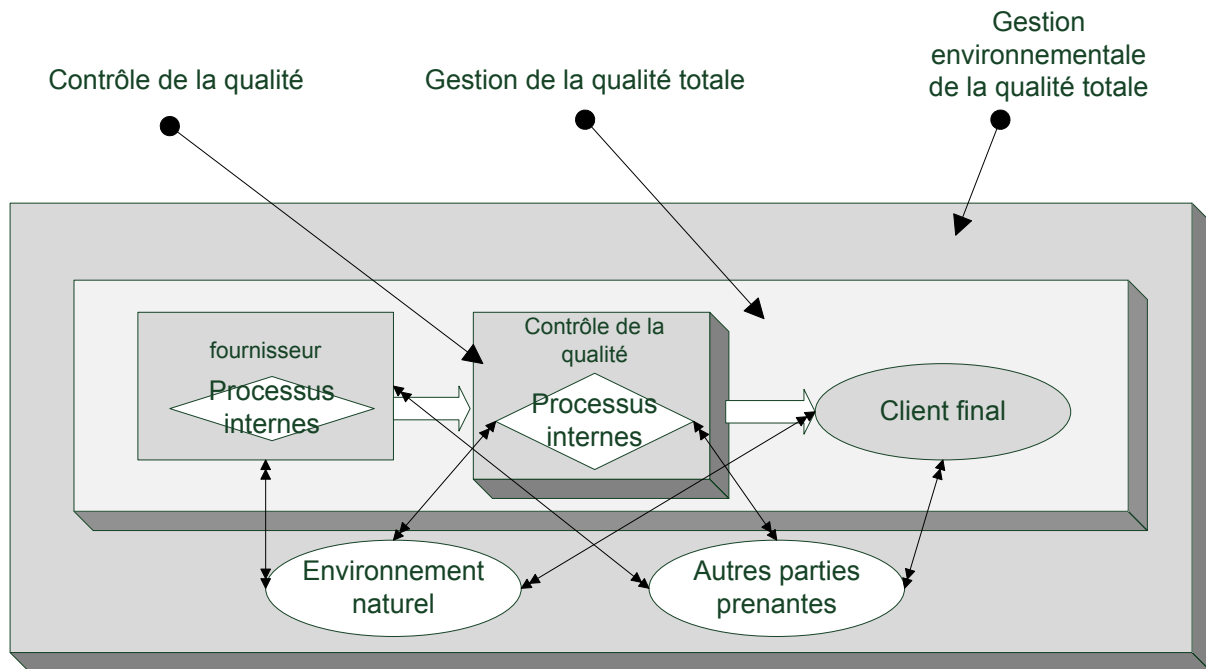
Contrôle de la qualité

Gestion de la qualité totale

Gestion environnementale de la qualité totale

fournisseur

Processus internes

Contrôle de la qualité

Processus internes

Client final

Environnement naturel

Autres parties prenantes